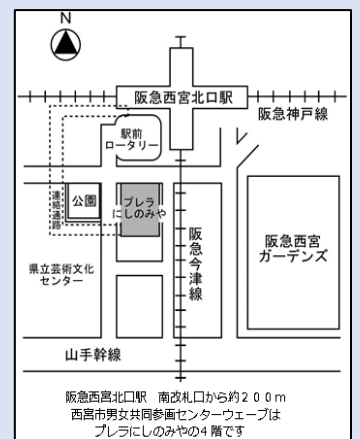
N

阪急西宮北口駅

阪急神戸線

駅前
ロータリー

連絡通路

公園

プレラ
にしのみや

阪急今津線

阪急西宮
ガーデンズ

県立芸術文化
センター

山手幹線

阪急西宮北口駅　南改札口から約２００ｍ
西宮市男女共同参画センターウェーブは
プレラにしのみやの４階です